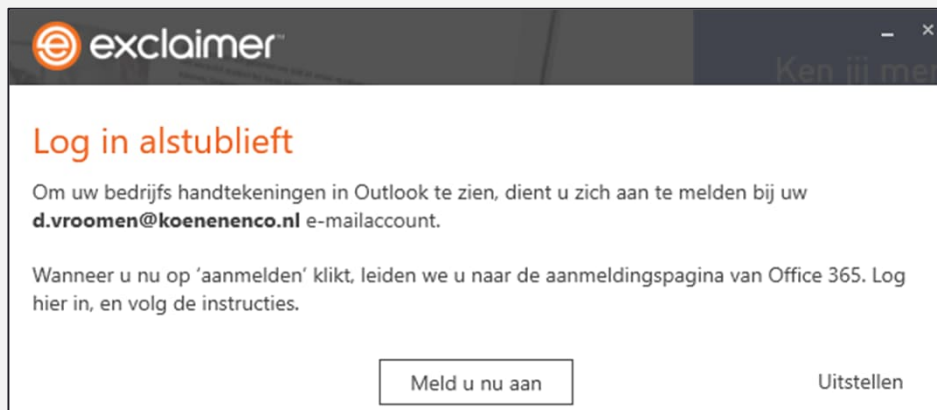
exclaimer™

Ken jij men

Log in alstublieft

Om uw bedrijfs handtekeningen in Outlook te zien, dient u zich aan te melden bij uw **d.vroomen@koenenenco.nl** e-mailaccount.

Wanneer u nu op 'aanmelden' klikt, leiden we u naar de aanmeldingspagina van Office 365. Log hier in, en volg de instructies.

Meld u nu aan

Uitstellen